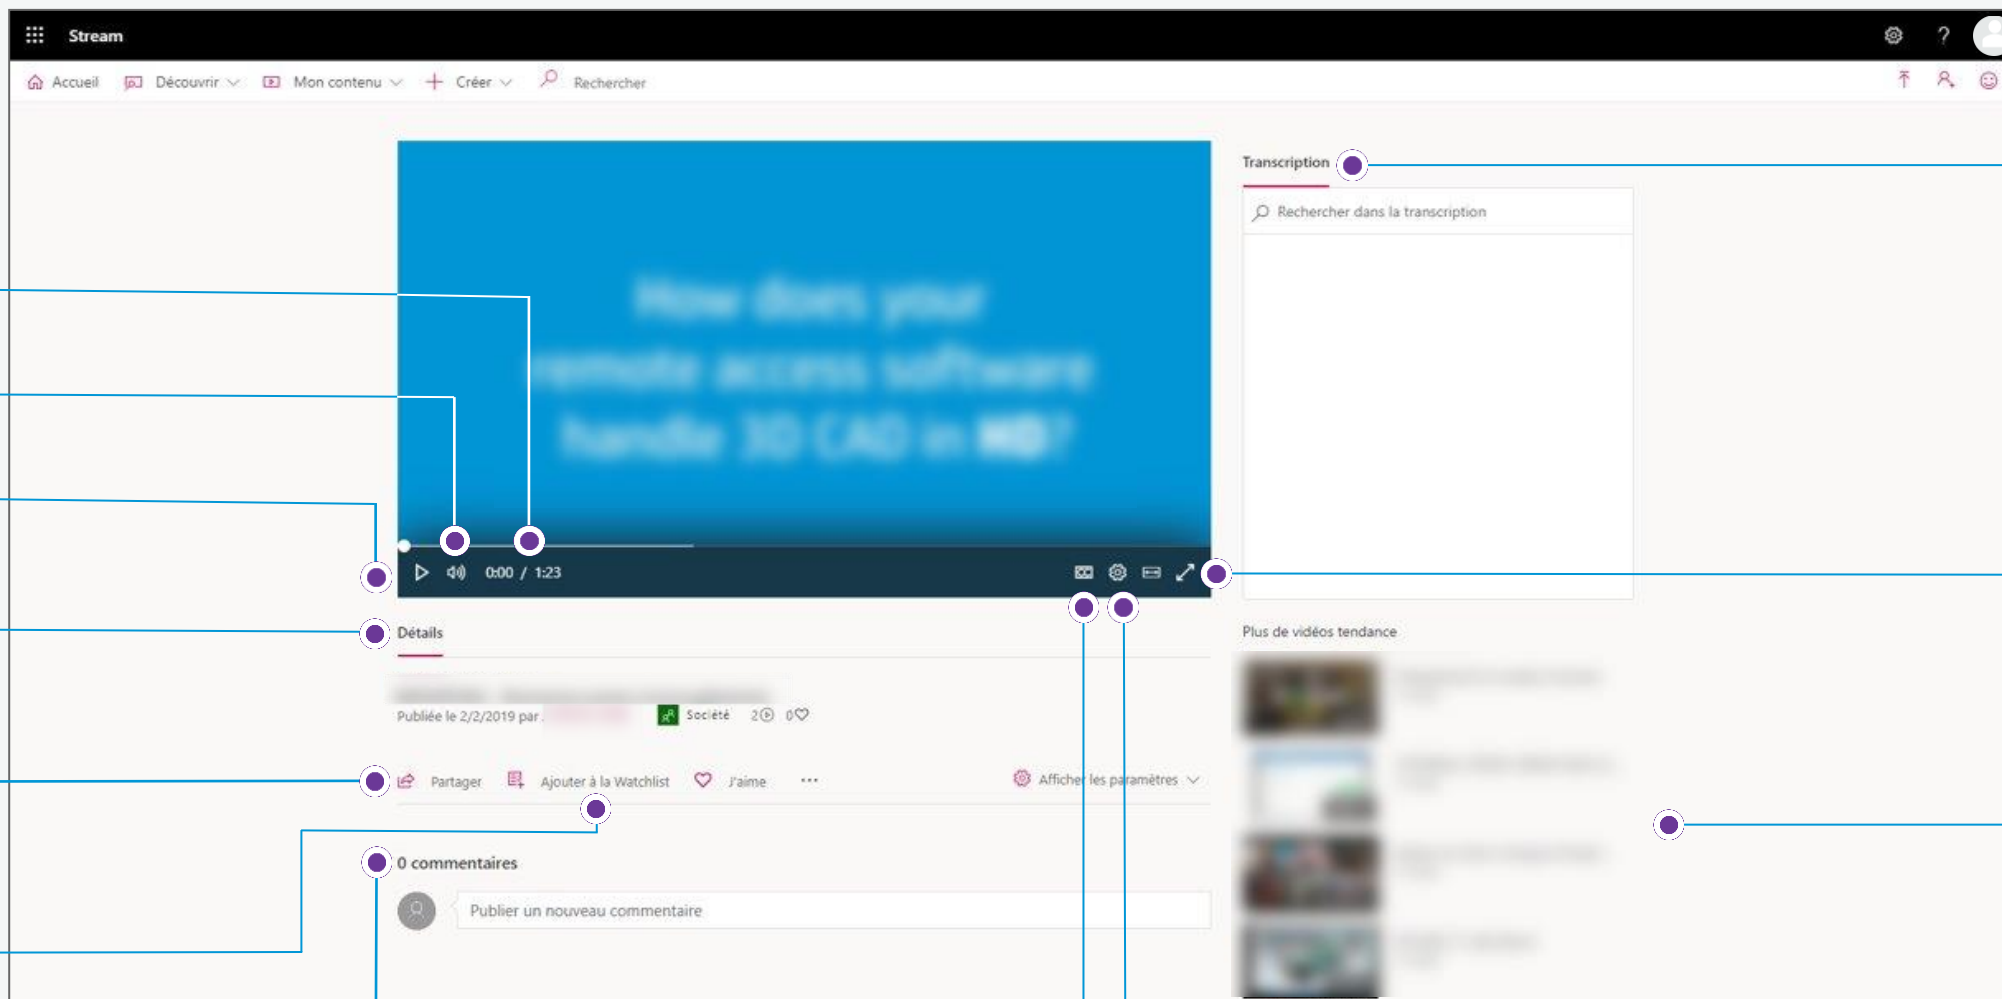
Stream

Accueil Découvrir Mon contenu Créer Rechercher

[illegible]

0:00 / 1:23

Transcription

Rechercher dans la transcription

Détails

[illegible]

Publiée le 2/2/2019 par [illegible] Société 2 0

Partager Ajouter à la Watchlist J'aime ··· Afficher les paramètres

Plus de vidéos tendance

0 commentaires

Publier un nouveau commentaire